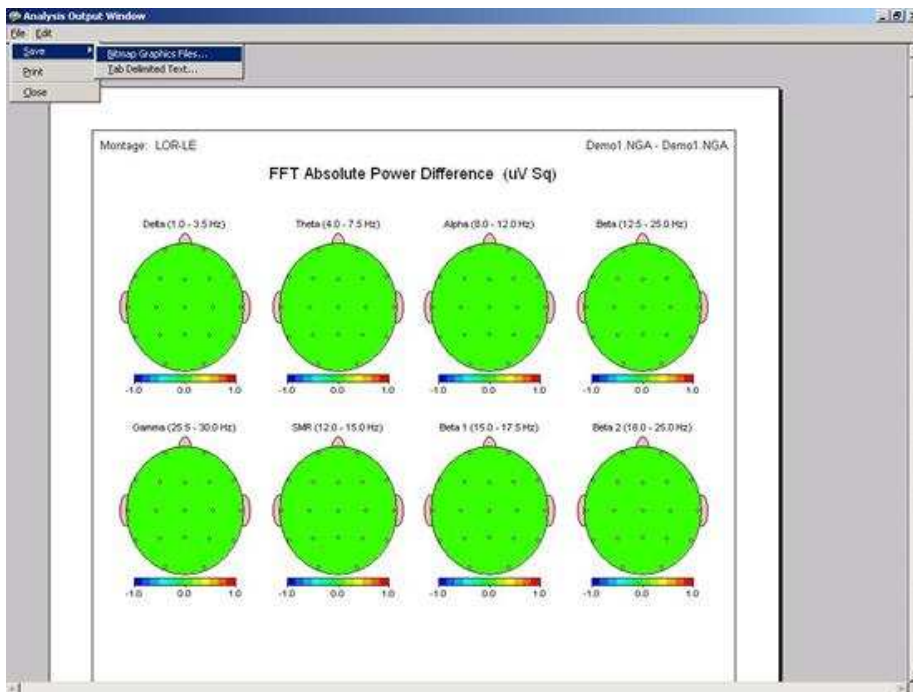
Analysis Output Window
File Edit
Save
Print
Close
Bitmap Graphics Files...
Tab Delimited Text...

Montage: LOR-LE

Demo1.NGA - Demo1.NGA

FFT Absolute Power Difference (uV Sq)

Delta (1.0 - 3.5 Hz)
-1.0 0.0 1.0

Theta (4.0 - 7.5 Hz)
-1.0 0.0 1.0

Alpha (8.0 - 12.0 Hz)
-1.0 0.0 1.0

Beta (12.5 - 25.0 Hz)
-1.0 0.0 1.0

Gamma (25.5 - 30.0 Hz)
-1.0 0.0 1.0

SMR (12.0 - 15.0 Hz)
-1.0 0.0 1.0

Beta 1 (15.0 - 17.5 Hz)
-1.0 0.0 1.0

Beta 2 (18.0 - 25.0 Hz)
-1.0 0.0 1.0